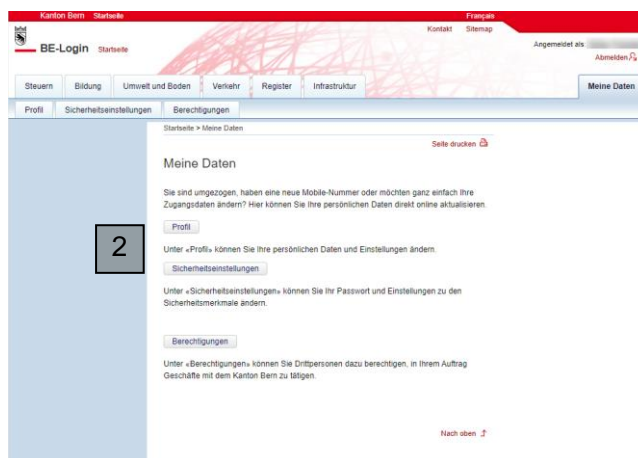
Kanton Bern Startseite

Français

Kontakt Sitemap

BE-Login Startseite

Angemeldet als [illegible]

Abmelden

Steuern | Bildung | Umwelt und Boden | Verkehr | Register | Infrastruktur | Meine Daten

Profil | Sicherheitseinstellungen | Berechtigungen

Startseite > Meine Daten

Seite drucken

Meine Daten

Sie sind umgezogen, haben eine neue Mobile-Nummer oder möchten ganz einfach Ihre Zugangsdaten ändern? Hier können Sie Ihre persönlichen Daten direkt online aktualisieren.

Profil

2

Unter «Profil» können Sie Ihre persönlichen Daten und Einstellungen ändern.

Sicherheitseinstellungen

Unter «Sicherheitseinstellungen» können Sie Ihr Passwort und Einstellungen zu den Sicherheitsmerkmale ändern.

Berechtigungen

Unter «Berechtigungen» können Sie Drittpersonen dazu berechtigen, in Ihrem Auftrag Geschäfte mit dem Kanton Bern zu tätigen.

Nach oben